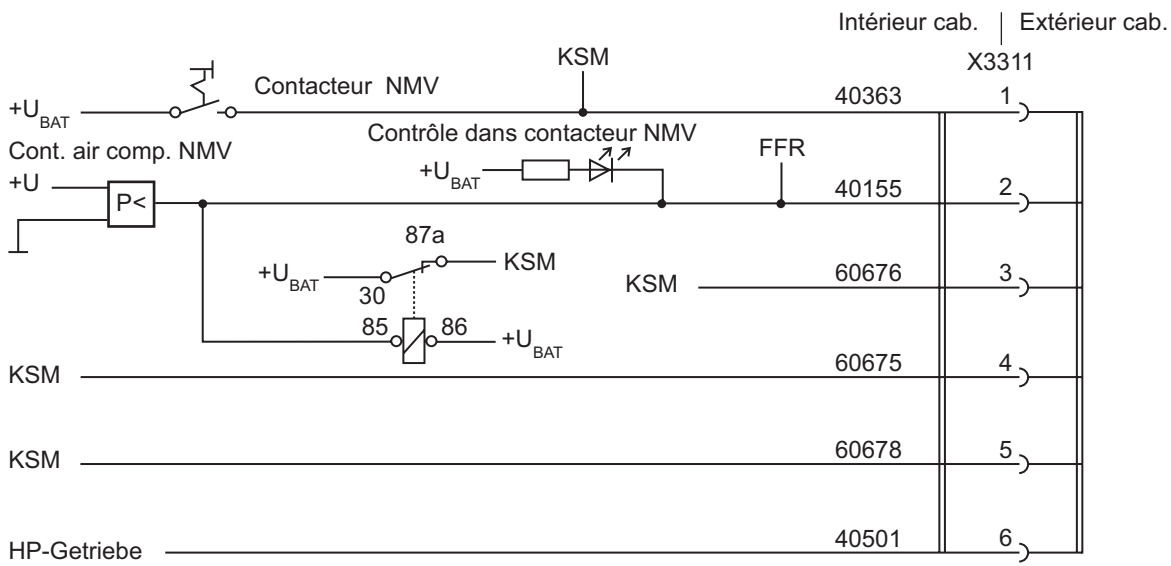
Intérieur cab. | Extérieur cab.

X3311

KSM

$+U_{BAT}$ Contacteur NMV 40363 1

Contrôle dans contacteur NMV

Cont. air comp. NMV

FFR

$+U_{BAT}$

+U P< 40155 2

87a

$+U_{BAT}$ 30 KSM

KSM 60676 3

85 86 $+U_{BAT}$

KSM 60675 4

KSM 60678 5

HP-Getriebe 40501 6